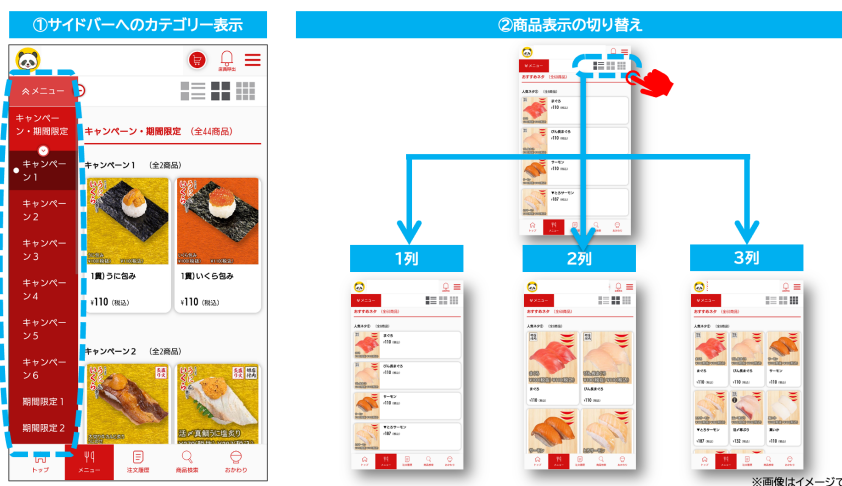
①サイドバーへのカテゴリー表示

店舗呼出

メニュー

キャンペーン・期間限定

キャンペーン1

キャンペーン2

キャンペーン3

キャンペーン4

キャンペーン5

キャンペーン6

期間限定1

期間限定2

キャンペーン・期間限定 (全44商品)

キャンペーン1 (全2商品)

1貫)うに包み

¥110 (税込)

1貫)いくら包み

¥110 (税込)

キャンペーン2 (全2商品)

活〆真鯛うに塩炙り

トップ

メニュー

注文履歴

商品検索

おかわり

②商品表示の切り替え

メニュー

おすすめネタ

まぐろ

びん長まぐろ

サーモン

とろサーモン

1列

2列

3列

※画像はイメージで